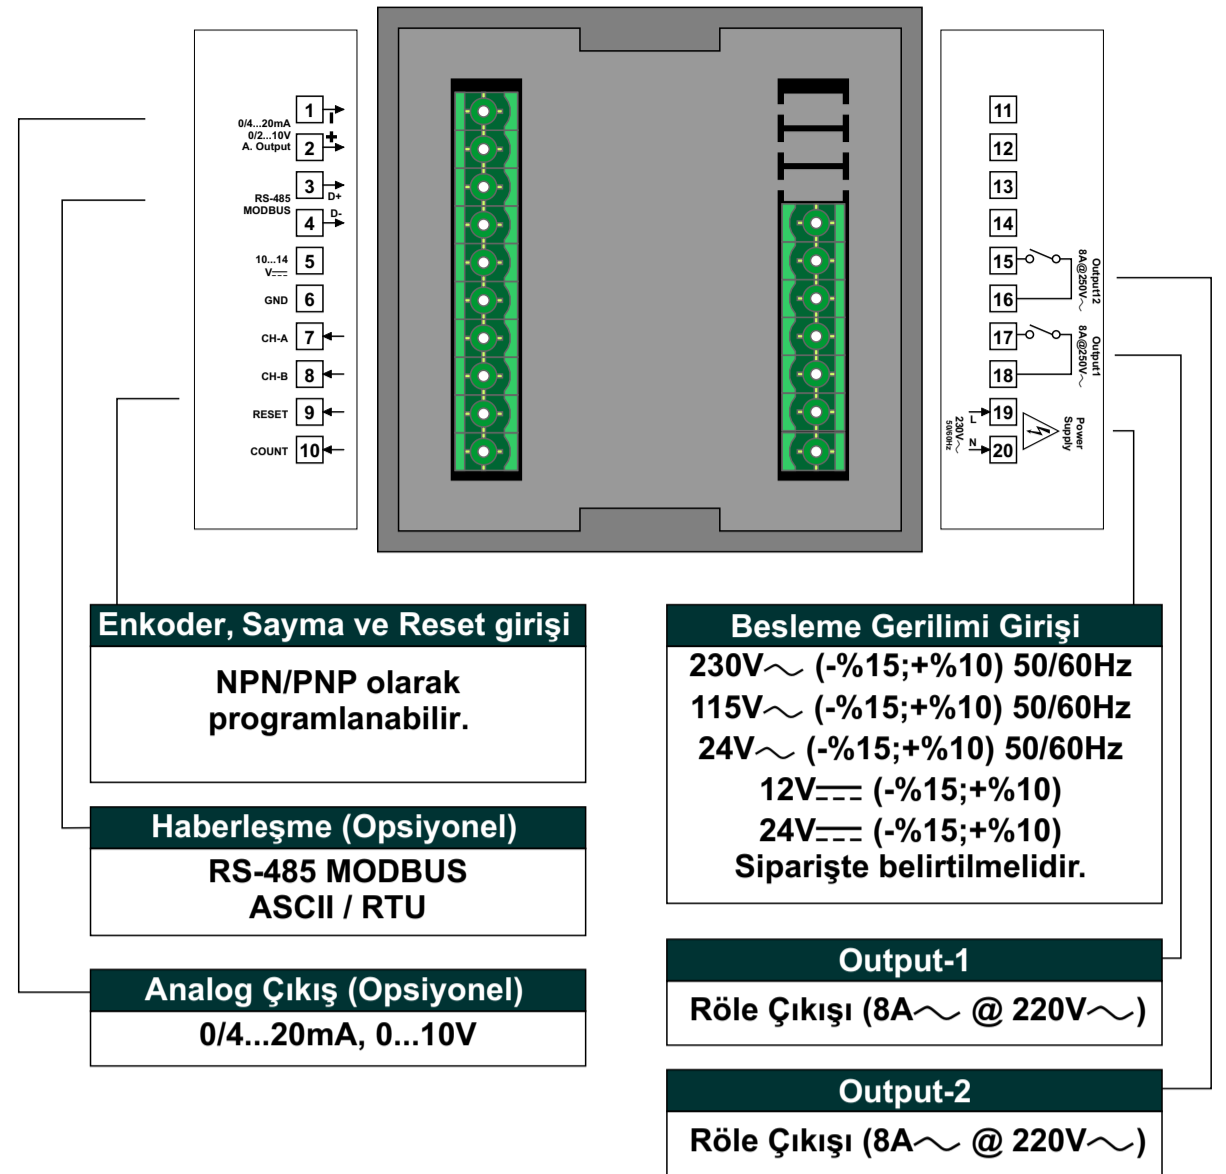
0/4...20mA
0/2...10V
A. Output

1
2
-
+

RS-485
MODBUS

3
4
D+
D-

10...14
V$\overline{---}$

5

GND

6

CH-A

7

CH-B

8

RESET

9

COUNT

10

11
12
13
14
15
16
17
18
19
20

8A@250V~
Output2

8A@250V~
Output1

L
N
230V~
50/60Hz

Power Supply

Enkoder, Sayma ve Reset girişi

NPN/PNP olarak programlanabilir.

Haberleşme (Opsiyonel)

RS-485 MODBUS
ASCII / RTU

Analog Çıkış (Opsiyonel)

0/4...20mA, 0...10V

Besleme Gerilimi Girişi

230V~ (-%15;+%10) 50/60Hz
115V~ (-%15;+%10) 50/60Hz
24V~ (-%15;+%10) 50/60Hz
12V$\overline{---}$ (-%15;+%10)
24V$\overline{---}$ (-%15;+%10)
Siparişte belirtilmelidir.

Output-1

Röle Çıkışı (8A~ @ 220V~)

Output-2

Röle Çıkışı (8A~ @ 220V~)